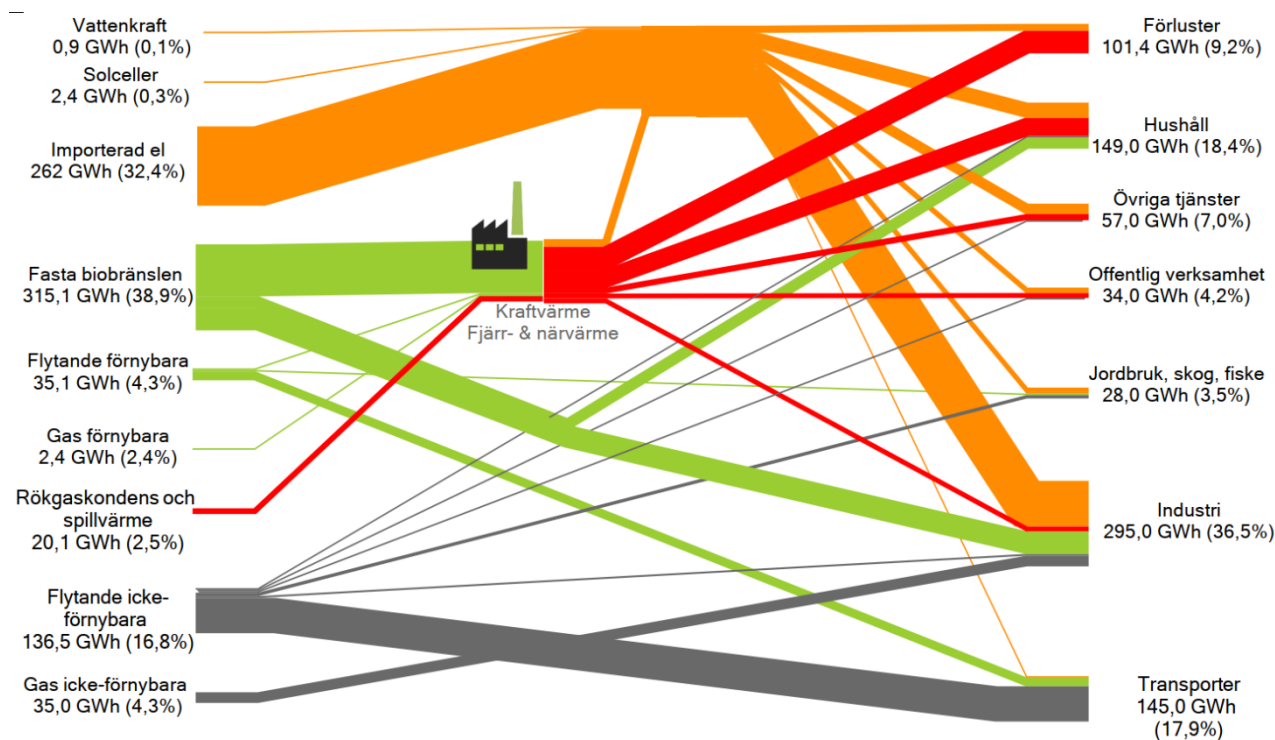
Vattenkraft
0,9 GWh (0,1%)

Solceller
2,4 GWh (0,3%)

Importerad el
262 GWh (32,4%)

Fasta biobränslen
315,1 GWh (38,9%)

Flytande förnybara
35,1 GWh (4,3%)

Gas förnybara
2,4 GWh (2,4%)

Rökgaskondens och spillvärme
20,1 GWh (2,5%)

Flytande icke-förnybara
136,5 GWh (16,8%)

Gas icke-förnybara
35,0 GWh (4,3%)

Kraftvärme
Fjärr- & närvärme

Förluster
101,4 GWh (9,2%)

Hushåll
149,0 GWh (18,4%)

Övriga tjänster
57,0 GWh (7,0%)

Offentlig verksamhet
34,0 GWh (4,2%)

Jordbruk, skog, fiske
28,0 GWh (3,5%)

Industri
295,0 GWh (36,5%)

Transporter
145,0 GWh
(17,9%)